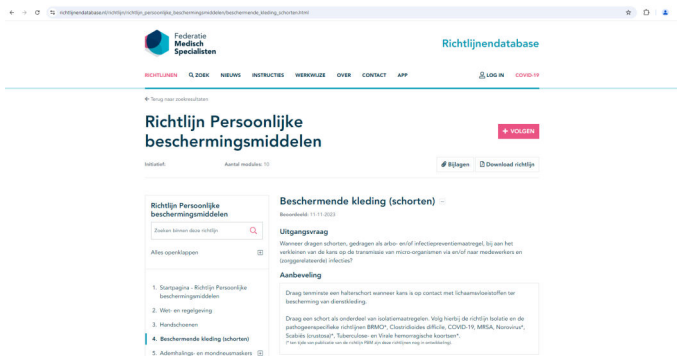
richtlijnendatabase.nl/richtlijn/richtlijn_persoonlijke_beschermingsmiddelen/beschermende_kleding_schorten.html

Federatie Medisch Specialisten

Richtlijnendatabase

RICHTLIJNEN ZOEK NIEUWS INSTRUCTIES WERKWIJZE OVER CONTACT APP LOG IN COVID-19

← Terug naar zoekresultaten

Richtlijn Persoonlijke beschermingsmiddelen

+ VOLGEN

Initiatief: Aantal modules: 10

Bijlagen Download richtlijn

Richtlijn Persoonlijke beschermingsmiddelen

Zoeken binnen deze richtlijn

Alles openklappen

1. Startpagina - Richtlijn Persoonlijke beschermingsmiddelen
2. Wet- en regelgeving
3. Handschoenen
4. Beschermende kleding (schorten)
5. Ademhalings- en mondneusmaskers

Beschermende kleding (schorten)

Beoordeeld: 11-11-2023

Uitgangsvraag

Wanneer dragen schorten, gedragen als arbo- en/of infectiepreventiemaatregel, bij aan het verkleinen van de kans op de transmissie van micro-organismen via en/of naar medewerkers en (zorggerelateerde) infecties?

Aanbeveling

Draag tenminste een halterschort wanneer kans is op contact met lichaamsvloeistoffen ter bescherming van dienstkleding.

Draag een schort als onderdeel van isolatiemaatregelen. Volg hierbij de richtlijn Isolatie en de pathogeenspecifieke richtlijnen BRMO*, Clostridioides difficile, COVID-19, MRSA, Norovirus*, Scabiës (crustosa)*, Tuberculose- en Virale hemorragische koortsen*.
(* ten tijde van publicatie van de richtlijn PBM zijn deze richtlijnen nog in ontwikkeling)